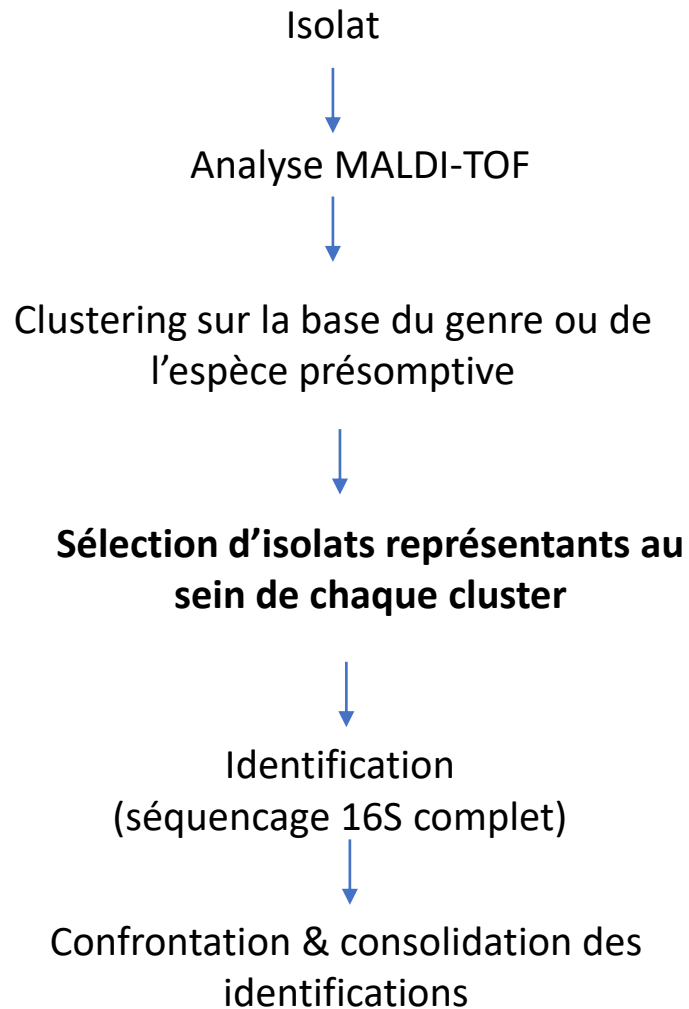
Isolat

Analyse MALDI-TOF

Clustering sur la base du genre ou de l’espèce présomptive

**Sélection d’isolats représentants au sein de chaque cluster**

Identification
(séquencage 16S complet)

Confrontation & consolidation des identifications